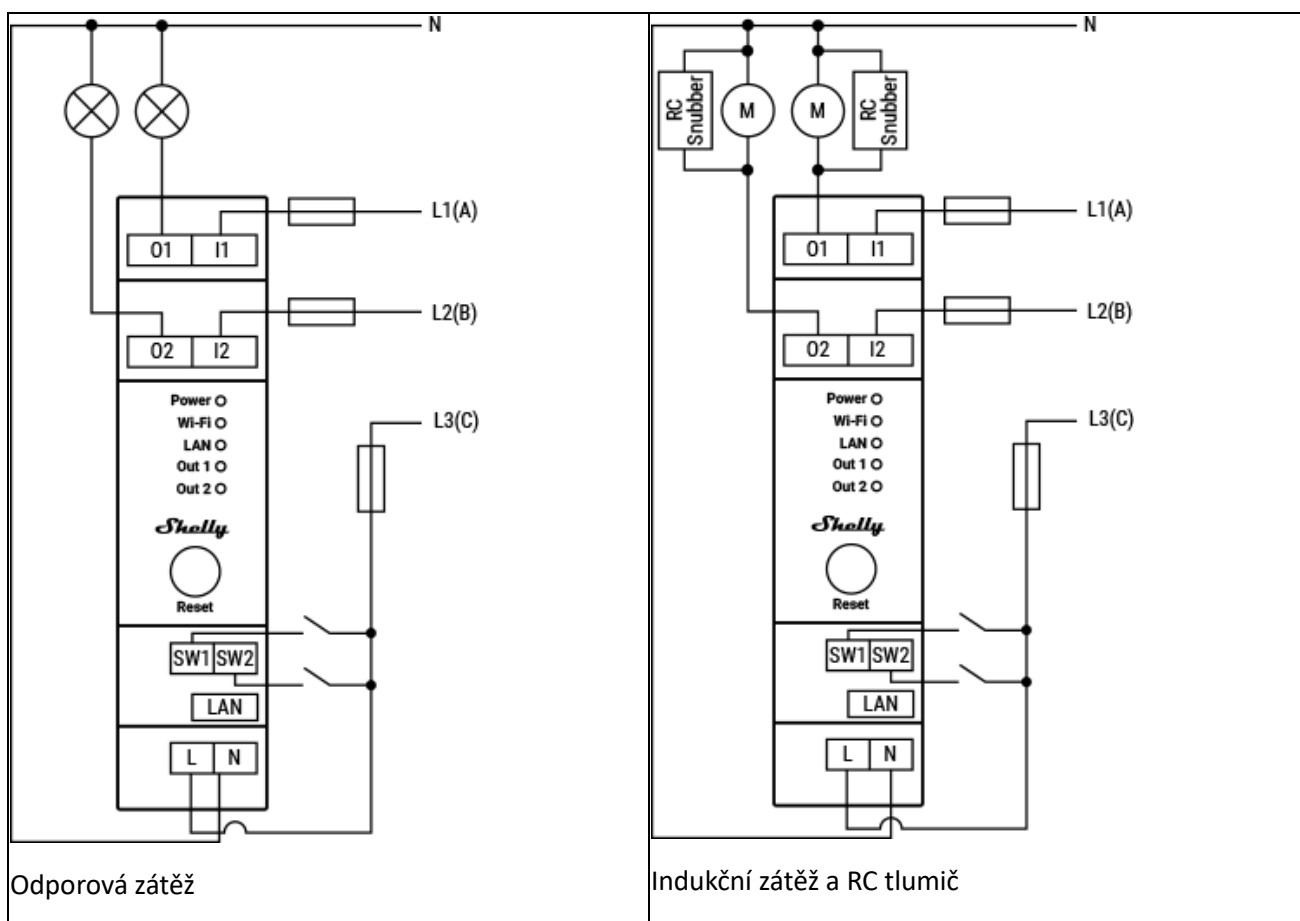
N

L1(A)

O1 I1

L2(B)

O2 I2

Power
Wi-Fi
LAN
Out 1
Out 2

L3(C)

Shelly

Reset

SW1 SW2

LAN

L N

Odporová zátěž

N

RC Snubber

M

M

RC Snubber

L1(A)

O1 I1

L2(B)

O2 I2

Power
Wi-Fi
LAN
Out 1
Out 2

L3(C)

Shelly

Reset

SW1 SW2

LAN

L N

Indukční zátěž a RC tlumič